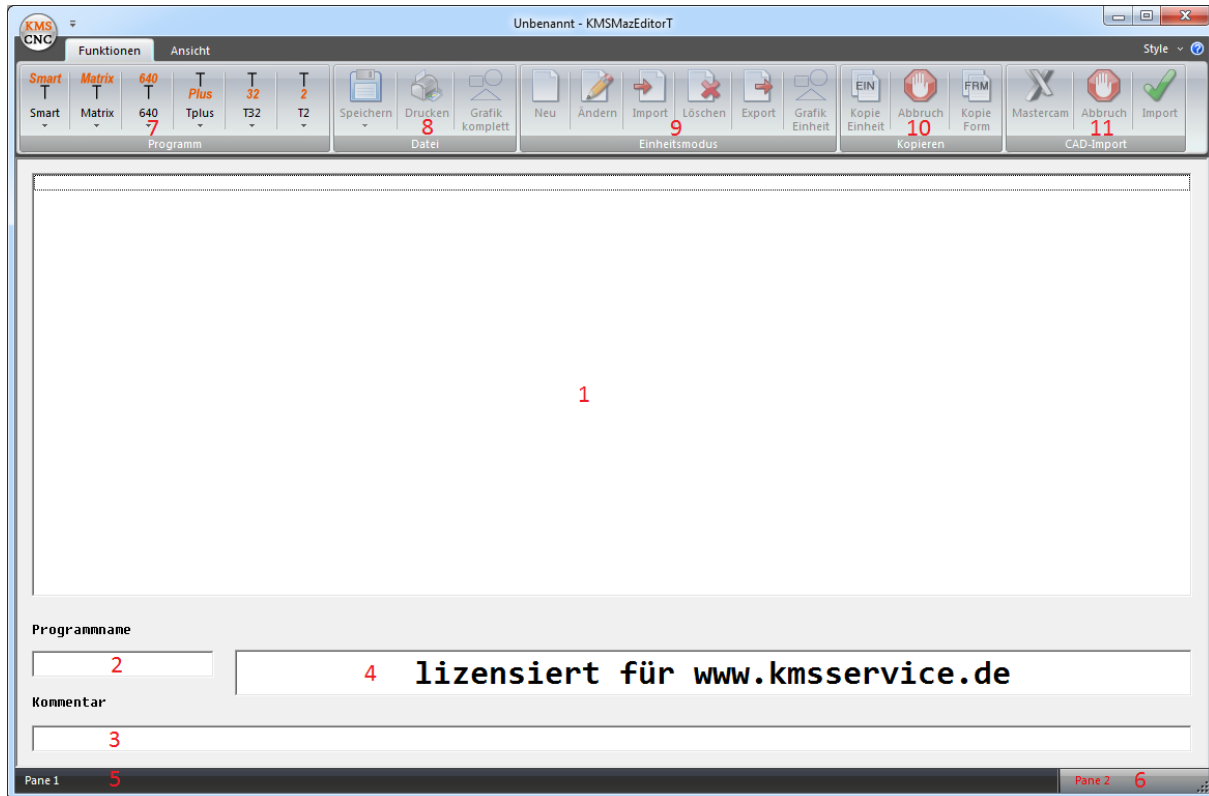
KMS CNC

Unbenannt - KMSMazEditorT

Funktionen Ansicht

Style

Smart T Smart | Matrix T Matrix | 640 T 640 | T Plus Tplus | T 32 T32 | T 2 T2
7
Programm

Speichern | Drucken | Grafik komplett
8
Datei

Neu | Ändern | Import | Löschen | Export | Grafik Einheit
9
Einheitsmodus

EIN Kopie Einheit | Abbruch | FRM Kopie Form
10
Kopieren

Mastercam | Abbruch | Import
11
CAD-Import

1

Programmname

2

4 lizensiert für www.kmsservice.de

Kommentar

3

Pane 1 5

Pane 2 6